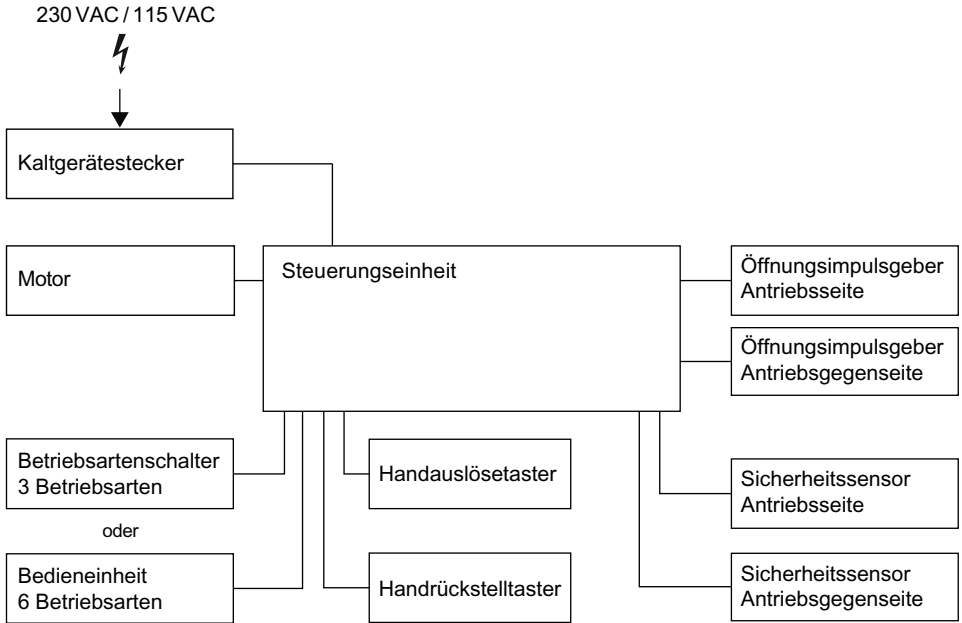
230 VAC / 115 VAC

Kaltgerätestecker

Motor

Steuerungseinheit

Öffnungsimpulsgeber Antriebsseite

Öffnungsimpulsgeber Antriebsgegenseite

Betriebsartenschalter 3 Betriebsarten

oder

Bedieneinheit 6 Betriebsarten

Handauslösetaster

Handrückstelltaster

Sicherheitssensor Antriebsseite

Sicherheitssensor Antriebsgegenseite